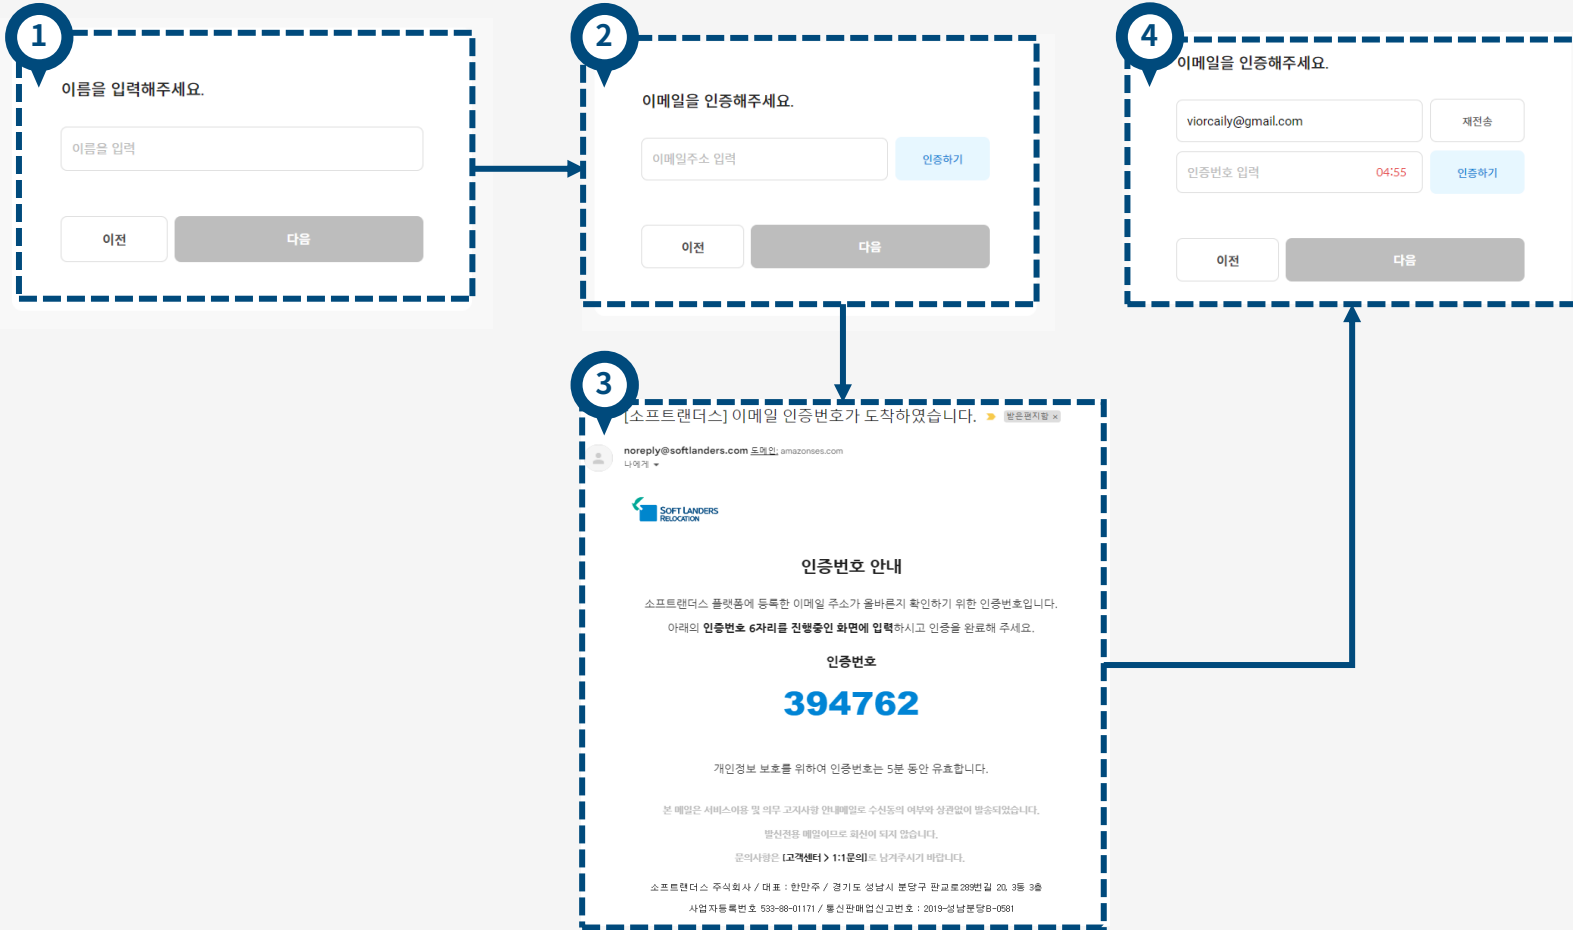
1

이름을 입력해주세요.

이름을 입력

이전

다음

2

이메일을 인증해주세요.

이메일주소 입력

인증하기

이전

다음

4

이메일을 인증해주세요.

viorcaily@gmail.com

재전송

인증번호 입력

04:55

인증하기

이전

다음

3

[소프트랜더스] 이메일 인증번호가 도착하였습니다.

받은편지함 ×

noreply@softlanders.com 도메인: amazonses.com

나에게

SOFT LANDERS RELOCATION

인증번호 안내

소프트랜더스 플랫폼에 등록한 이메일 주소가 올바른지 확인하기 위한 인증번호입니다.

아래의 인증번호 6자리를 진행중인 화면에 입력하시고 인증을 완료해 주세요.

인증번호

394762

개인정보 보호를 위하여 인증번호는 5분 동안 유효합니다.

본 메일은 서비스이용 및 의무 고지사항 안내메일로 수신동의 여부와 상관없이 발송되었습니다.

발신전용 메일이므로 회신이 되지 않습니다.

문의사항은 [고객센터 > 1:1문의]로 남겨주시기 바랍니다.

소프트랜더스 주식회사 / 대표 : 한만주 / 경기도 성남시 분당구 판교로289번길 20, 3동 3층

사업자등록번호 533-88-01171 / 통신판매업신고번호 : 2019-성남분당B-0581